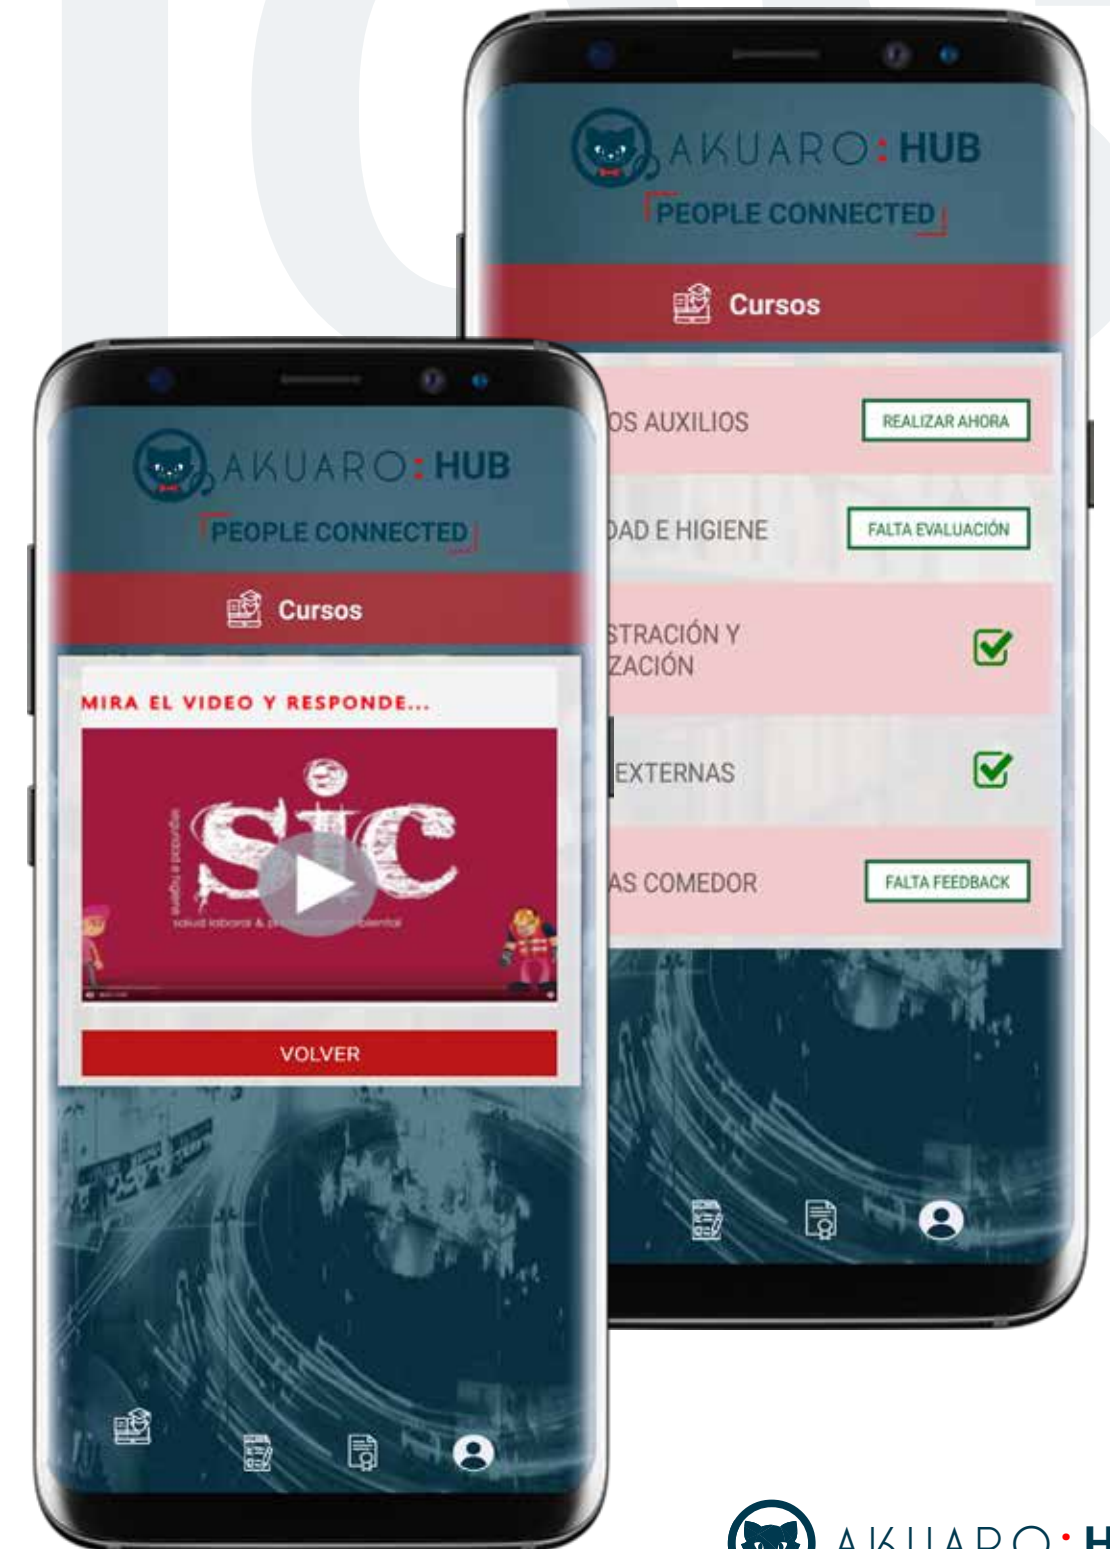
AKUARO:HUB
PEOPLE CONNECTED

Cursos

OS AUXILIOS REALIZAR AHORA

DAD E HIGIENE FALTA EVALUACIÓN

STRACIÓN Y ZACIÓN

EXTERNAS

AS COMEDOR FALTA FEEDBACK

AKUARO:HUB
PEOPLE CONNECTED

Cursos

MIRA EL VIDEO Y RESPONDE...

SIC
salud laboral & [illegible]

VOLVER

AKUARO:H